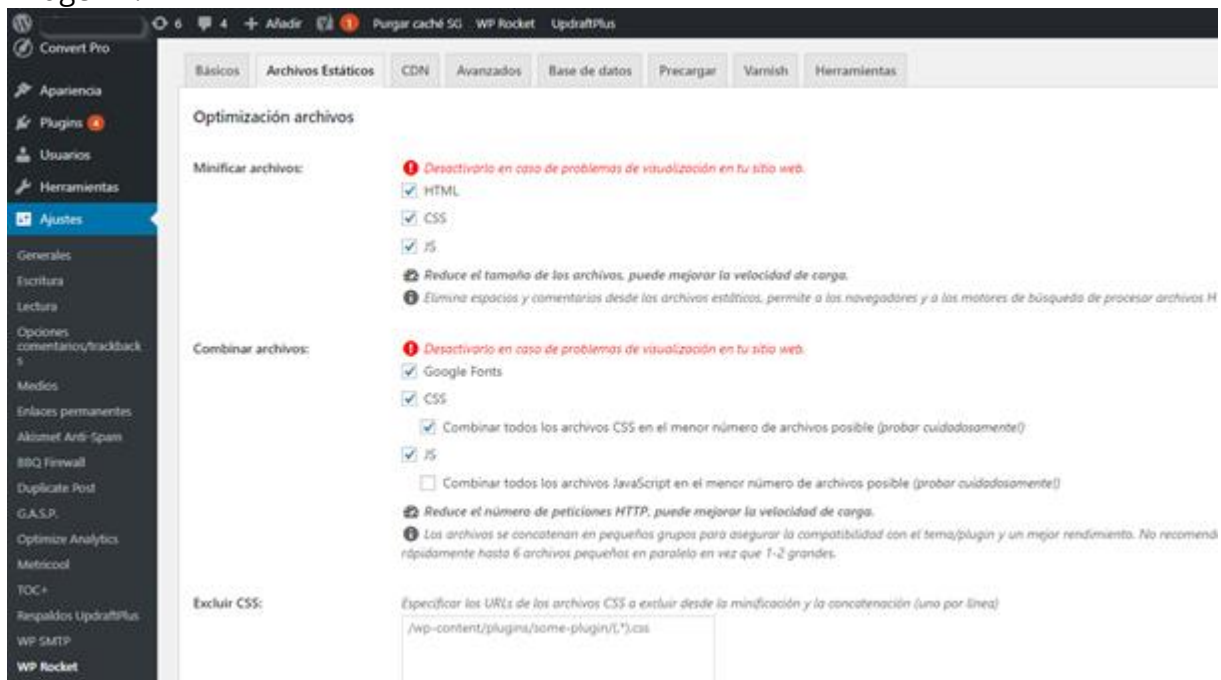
6 4 + Añadir 1 Purgar caché SG WP Rocket UpdraftPlus

Convert Pro
Apariencia
Plugins 4
Usuarios
Herramientas
Ajustes
Generales
Escritura
Lectura
Opciones comentarios/trackbacks
Medios
Enlaces permanentes
Akismet Anti-Spam
BBQ Firewall
Duplicate Post
G.A.S.P.
Optimize Analytics
Metricool
TOC+
Respaldos UpdraftPlus
WP SMTP
WP Rocket

Básicos | Archivos Estáticos | CDN | Avanzados | Base de datos | Precargar | Varnish | Herramientas

Optimización archivos

Minificar archivos:
Desactivarlo en caso de problemas de visualización en tu sitio web.
HTML
CSS
JS
Reduce el tamaño de los archivos, puede mejorar la velocidad de carga.
Elimina espacios y comentarios desde los archivos estáticos, permite a los navegadores y a los motores de búsqueda de procesar archivos H

Combinar archivos:
Desactivarlo en caso de problemas de visualización en tu sitio web.
Google Fonts
CSS
Combinar todos los archivos CSS en el menor número de archivos posible (probar cuidadosamente!)
JS
Combinar todos los archivos JavaScript en el menor número de archivos posible (probar cuidadosamente!)
Reduce el número de peticiones HTTP, puede mejorar la velocidad de carga.
Los archivos se concatenan en pequeños grupos para asegurar la compatibilidad con el tema/plugin y un mejor rendimiento. No recomend rápidamente hasta 6 archivos pequeños en paralelo en vez que 1-2 grandes.

Excluir CSS:
Especificar los URLs de los archivos CSS a excluir desde la minificación y la concatenación (uno por línea)
/wp-content/plugins/some-plugin/(.*).css